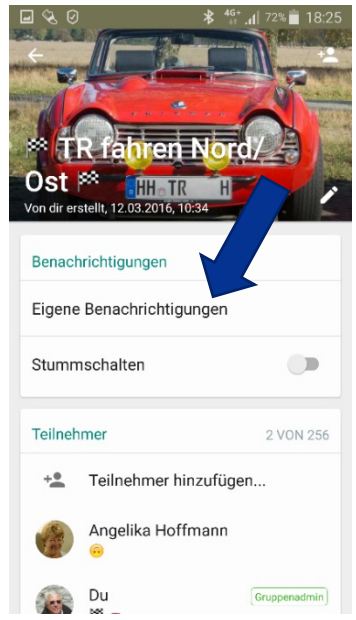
4G+ 72% 18:25

🏁 TR fahren Nord/ Ost 🏁
Von dir erstellt, 12.03.2016, 10:34

HH TR H

Benachrichtigungen

Eigene Benachrichtigungen

Stummschalten

Teilnehmer 2 VON 256

Teilnehmer hinzufügen...

Angelika Hoffmann

Du Gruppenadmin